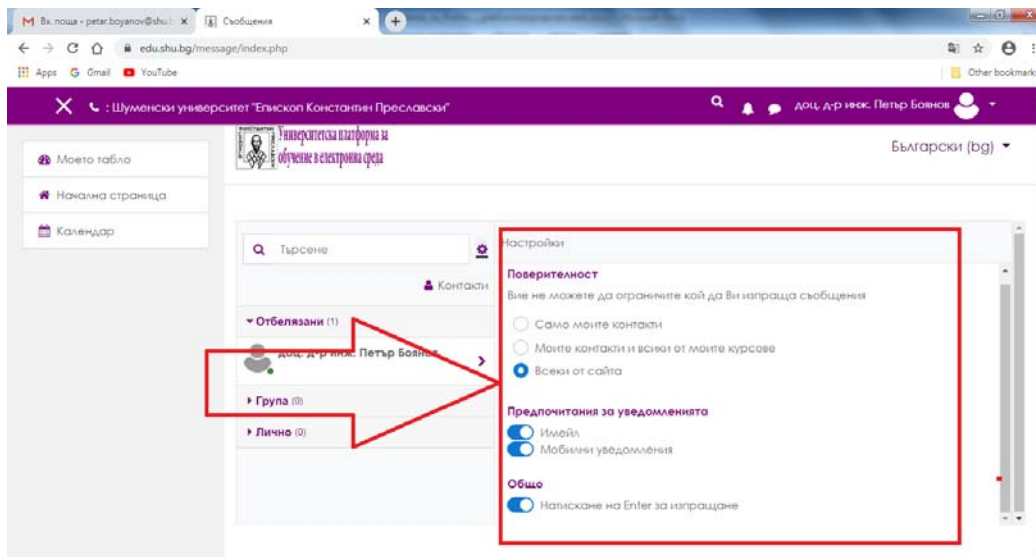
M Вх. поща - petar.boyanov@shu. ×
Съобщения ×

edu.shu.bg/message/index.php

Apps Gmail YouTube

Other bookmark

: Шуменски университет "Епископ Константин Преславски"

доц. д-р инж. Петър Боянов

Моето табло
Начална страница
Календар

Университетска платформа за обучение в електронна среда

Български (bg)

Търсене

Контакти

▾ Отбелязани (1)

доц. д-р инж. Петър Боянов

▸ Група (0)

▸ Лично (0)

Настройки

Поверителност

Вие не можете да ограничите кой да Ви изпраща съобщения

Само моите контакти

Моите контакти и всеки от моите курсове

Всеки от сайта

Предпочитания за уведомленията

Имейл

Мобилни уведомления

Общо

Натискане на Enter за изпращане